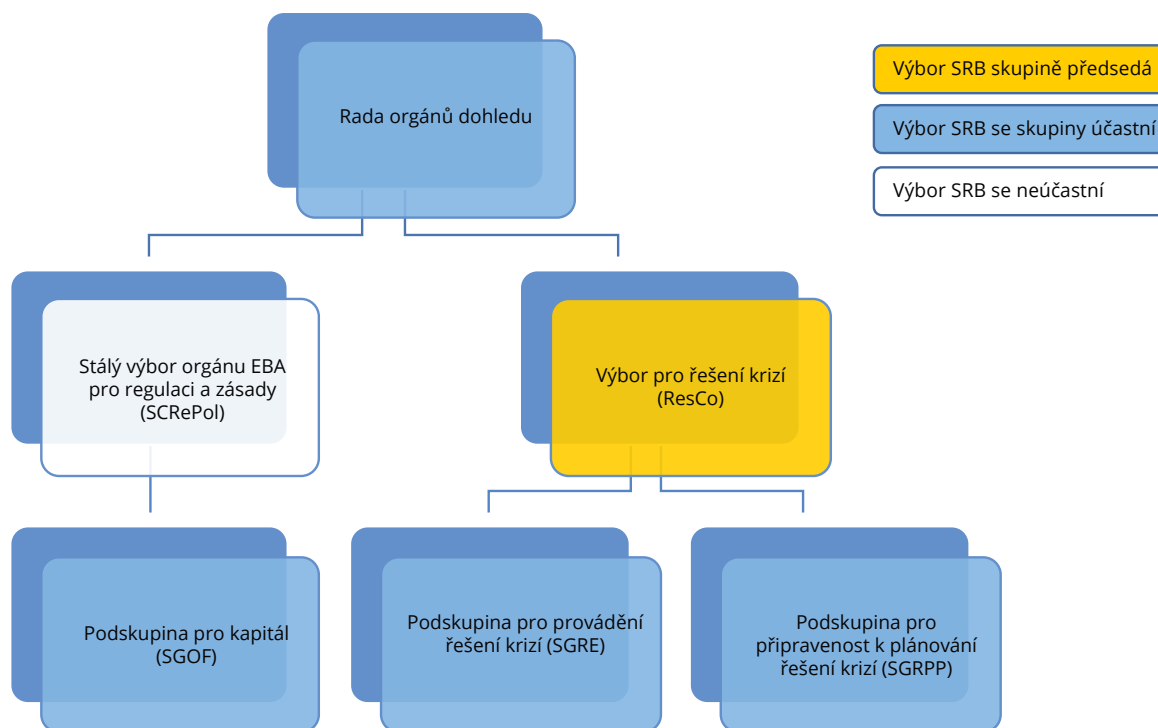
Rada orgánů dohledu

Výbor SRB skupině předsedá

Výbor SRB se skupiny účastní

Výbor SRB se neúčastní

Stálý výbor orgánu EBA pro regulaci a zásady (SCRePol)

Výbor pro řešení krizí (ResCo)

Podskupina pro kapitál (SGOF)

Podskupina pro provádění řešení krizí (SGRE)

Podskupina pro připravenost k plánování řešení krizí (SGRPP)